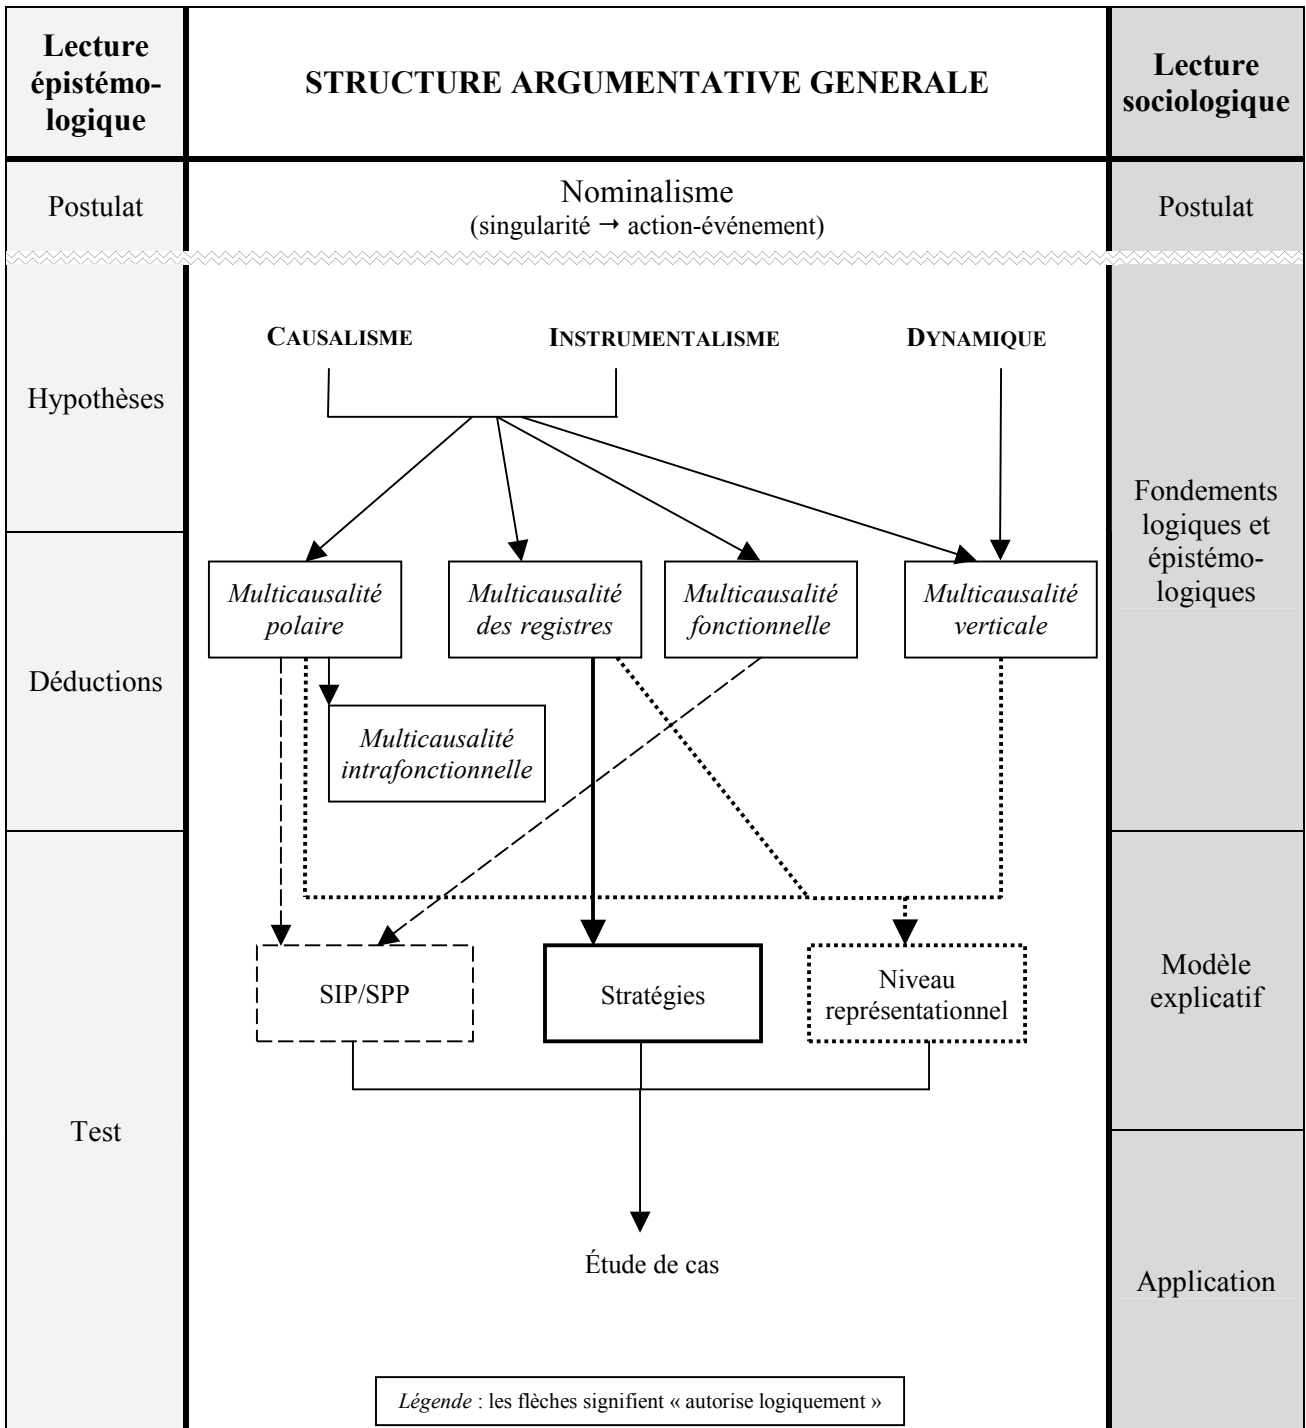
Lecture épistémologique

STRUCTURE ARGUMENTATIVE GENERALE

Lecture sociologique

Postulat

Nominalisme
(singularité → action-événement)

Postulat

Hypothèses

CAUSALISME

INSTRUMENTALISME

DYNAMIQUE

Fondements logiques et épistémologiques

Déductions

Multicausalité polaire

Multicausalité des registres

Multicausalité fonctionnelle

Multicausalité verticale

Multicausalité intrafonctionnelle

Test

SIP/SPP

Stratégies

Niveau représentationnel

Modèle explicatif

Étude de cas

Application

Légende : les flèches signifient « autorise logiquement »